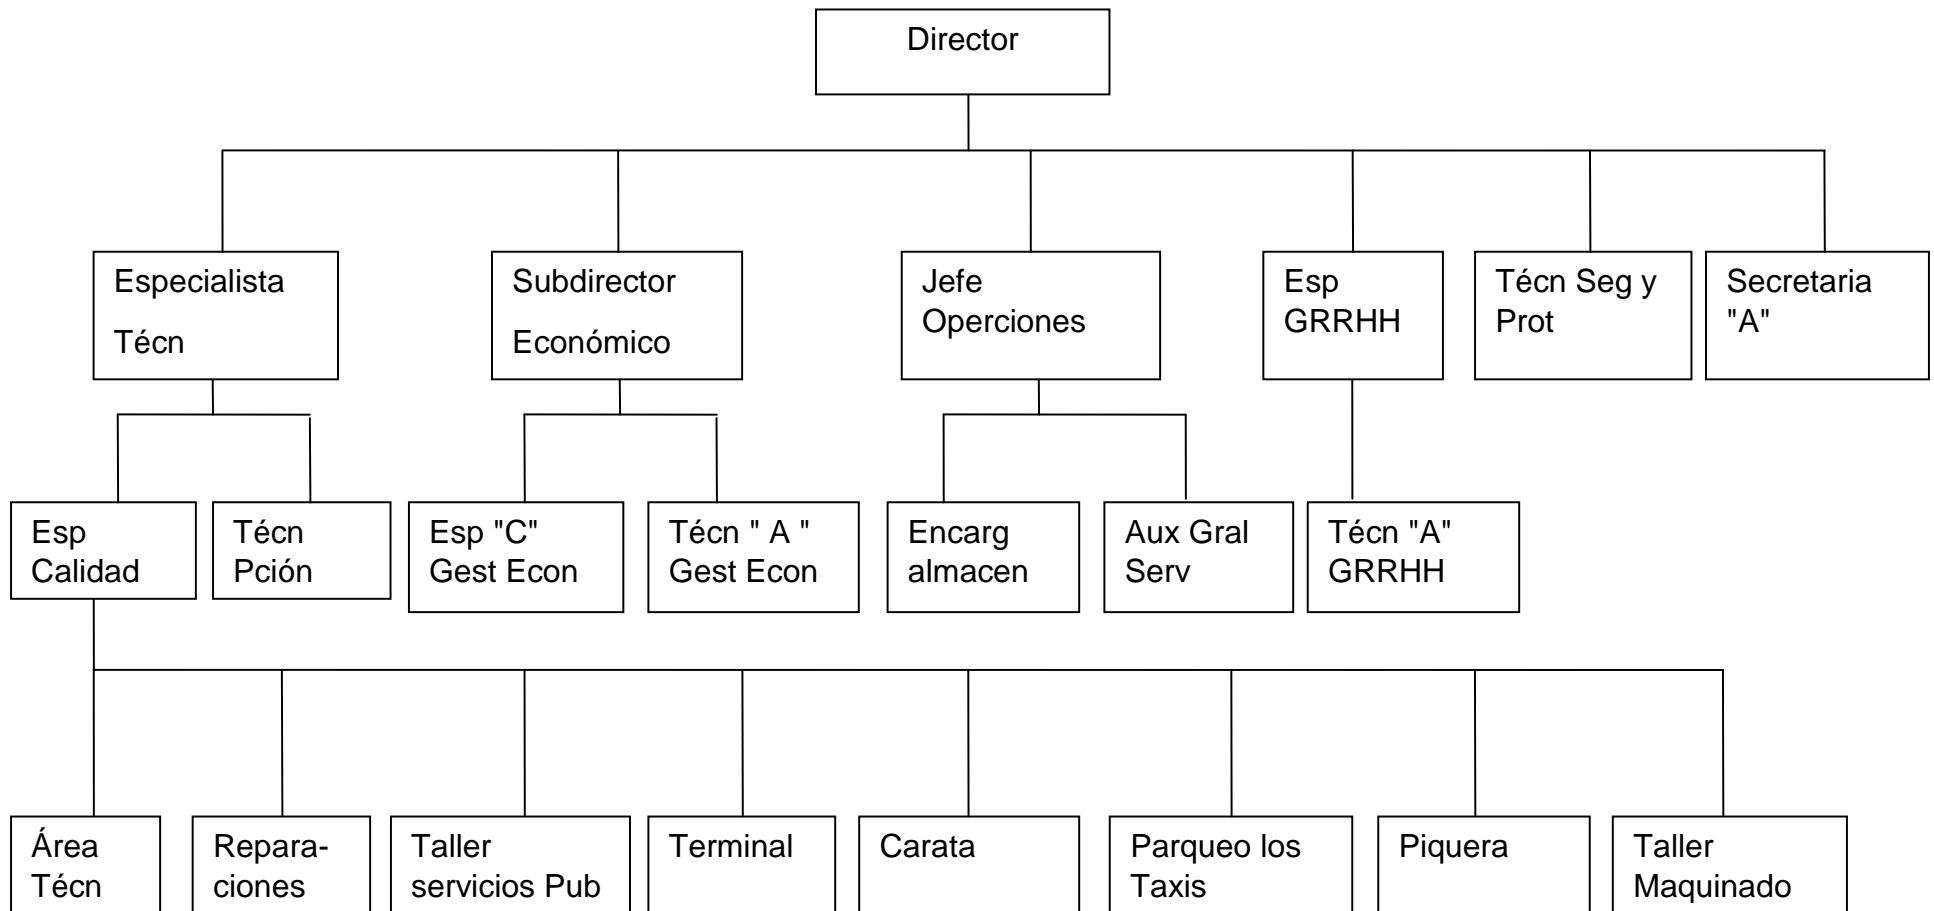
Director

Especialista Técn

Subdirector Económico

Jefe Operciones

Esp GRRHH

Técn Seg y Prot

Secretaria "A"

Esp Calidad

Técn Pción

Esp "C" Gest Econ

Técn " A " Gest Econ

Encarg almacen

Aux Gral Serv

Técn "A" GRRHH

Área Técn

Reparaciones

Taller servicios Pub

Terminal

Carata

Parqueo los Taxis

Piquera

Taller Maquinado